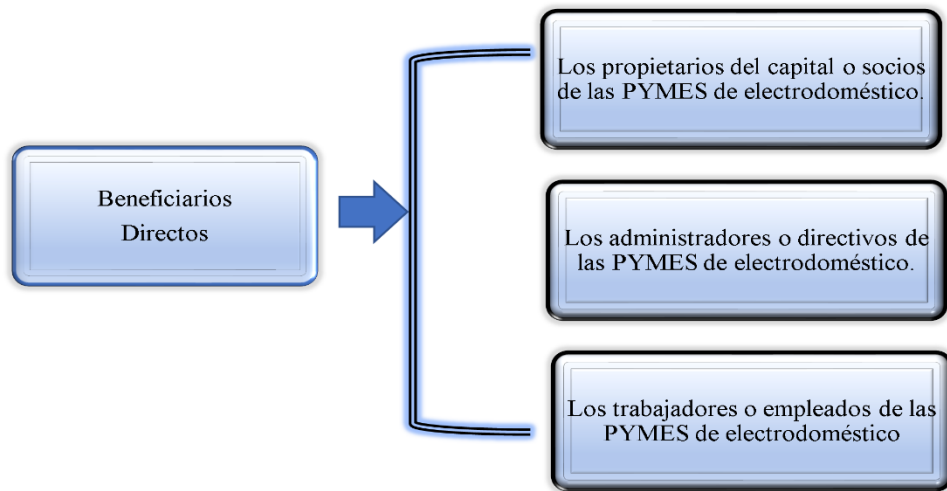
Beneficiarios Directos

Los propietarios del capital o socios de las PYMES de electrodoméstico.

Los administradores o directivos de las PYMES de electrodoméstico.

Los trabajadores o empleados de las PYMES de electrodoméstico